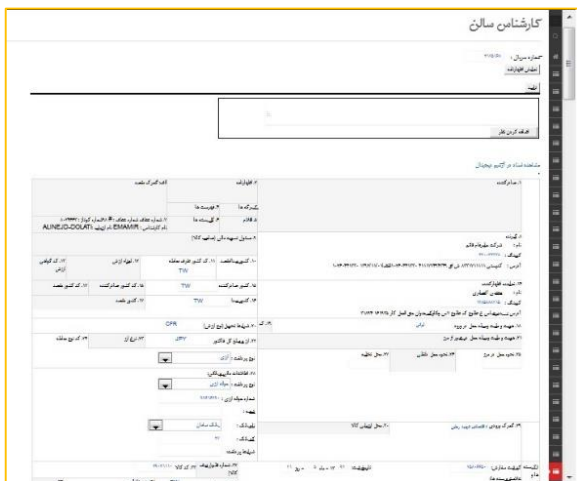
کارشناس سالن

شماره سریال :
اطلاعات اظهارنامه

افزودن نظر

مشاهده اسناد در آرشیو دیجیتال

۱. صادرکننده
۲. اظهارنامه
الف گمرک مقصد
۳. فرم ها
۴. اقلام
۵. بسته ها
۶. فهرست ها
۷. شماره مرجع
AUNEJO-DOLATI
EMAMIPI
۸. گیرنده
نام: شرکت طهران فکر
آدرس:
۹. مسئول تسویه مالی
۱۰. کشور مبدا
۱۱. کد کشور طرف معامله
TW
۱۲. اطلاعات ارزش
۱۳. کد کیفی
ارزش
۱۴. نماینده اظهارکننده
۱۵. کشور صادرکننده
TW
۱۶. کد کشور صادرکننده
۱۷. کد کشور مقصد
۱۸. کشور مقصد
۱۹. کد
TW
۲۰. شرایط تحویل
CFR
۲۱. هویت و ملیت وسیله حمل در ورود
۲۲. ارز و مبلغ کل فاکتور
JPY
۲۳. نرخ ارز
۲۴. نوع معامله
۲۵. نحوه حمل در مرز
۲۶. نحوه حمل داخلی
۲۷. محل تخلیه
نوع پرداخت
۲۸. اطلاعات مالی و بانکی
نوع پرداخت
شماره سفارش
کد بانک
۲۹. گمرک ورودی
۳۰. محل ارزیابی کالا
۳۱. بسته ها و شرح کالا
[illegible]